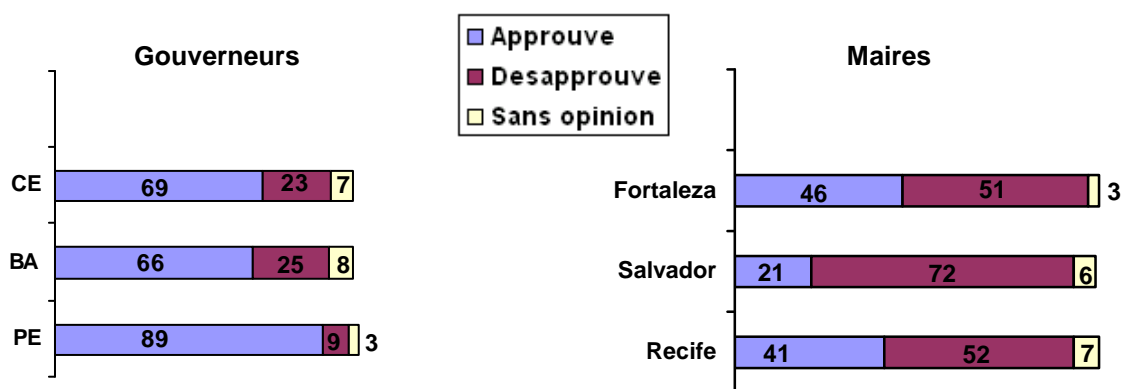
Approuve
Desapprouve
Sans opinion

Gouverneurs

| | Approuve | Desapprouve | Sans opinion |
|---|---|---|---|
| CE | 69 | 23 | 7 |
| BA | 66 | 25 | 8 |
| PE | 89 | 9 | 3 |

Maires

| | Approuve | Desapprouve | Sans opinion |
|---|---|---|---|
| Fortaleza | 46 | 51 | 3 |
| Salvador | 21 | 72 | 6 |
| Recife | 41 | 52 | 7 |